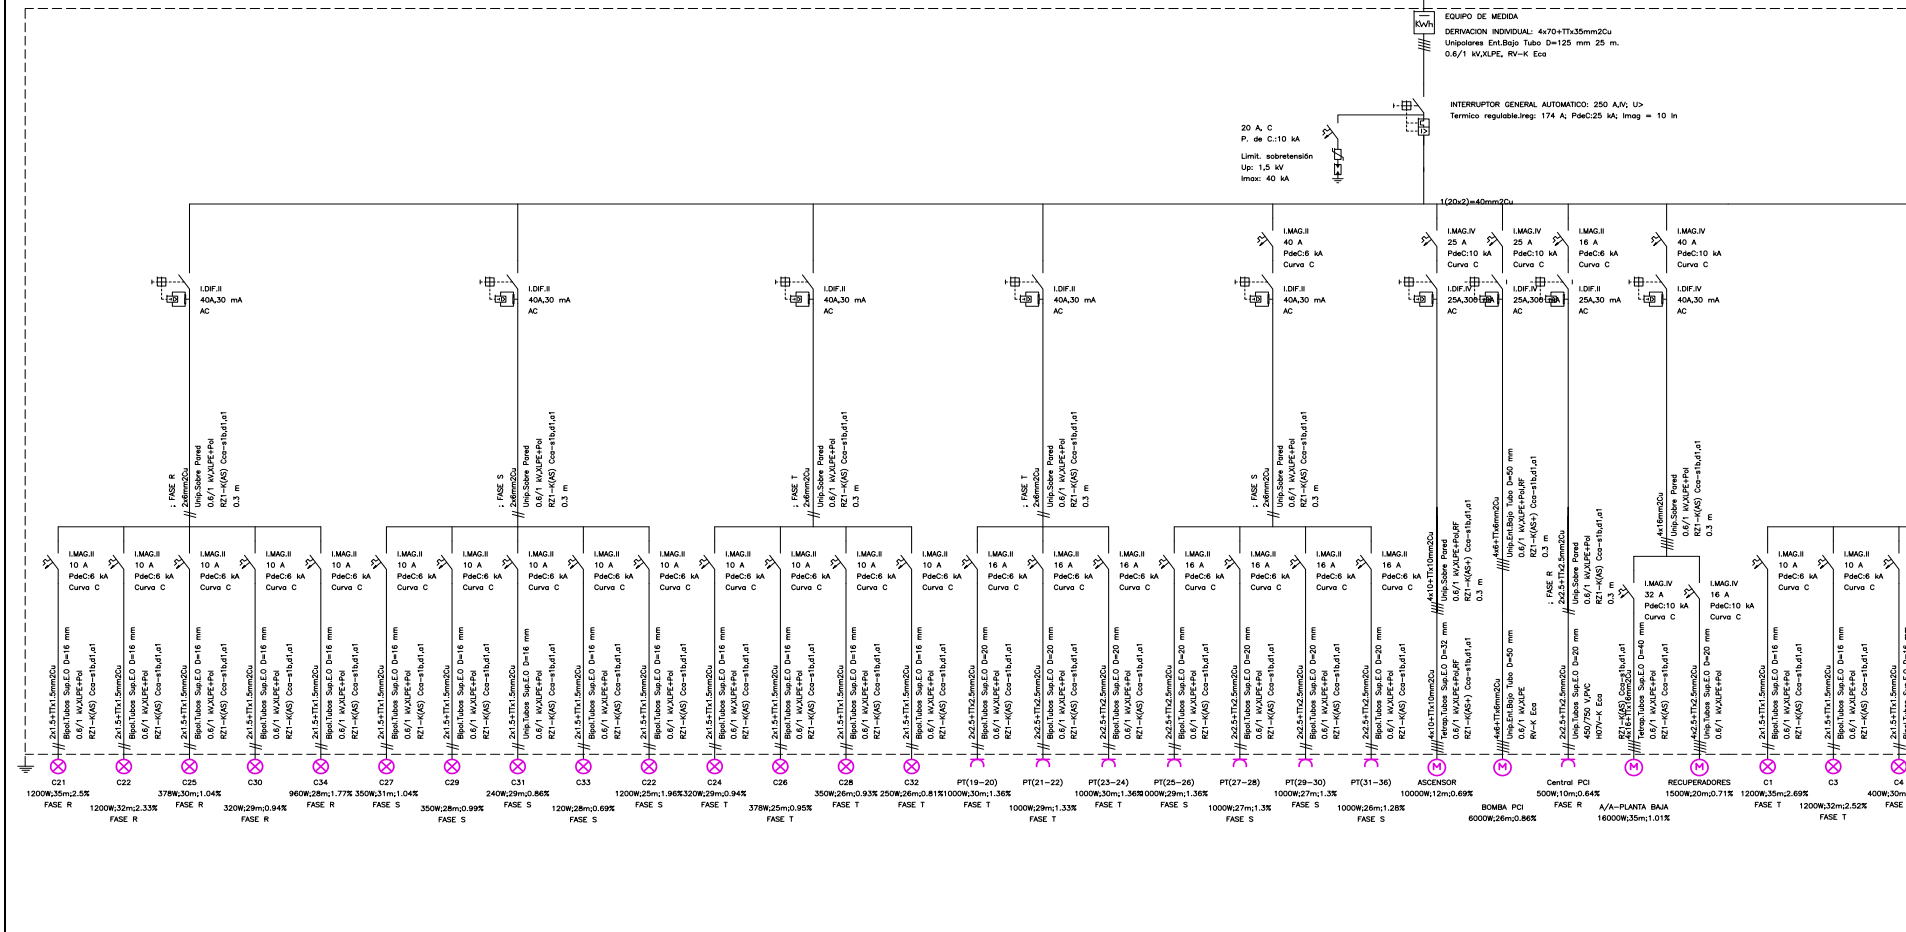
EQUIPO DE MEDIDA
DERIVACION INDIVIDUAL: 4x70+TTx35mm2Cu
Unipolares Ent.Bajo Tubo D=125 mm 25 m.
0.6/1 kV,XLPE, RV-K Eca

INTERRUPTOR GENERAL AUTOMATICO: 250 A,IV; U>
Termico regulable.Ireg: 174 A; PdeC:25 kA; Imag = 10 In

20 A, C
P. de C.:10 kA

Limit. sobretensión
Up: 1,5 kV
Imax: 40 kA

1(20x2)=40mm2Cu

I.DIF.II
40A,30 mA
AC

I.DIF.II
40A,30 mA
AC

I.DIF.II
40A,30 mA
AC

I.DIF.II
40A,30 mA
AC

I.MAG.II
40 A
PdeC:6 kA
Curva C

I.DIF.II
40A,30 mA
AC

I.MAG.IV
25 A
PdeC:10 kA
Curva C

I.DIF.IV
25A,300 mA
AC

I.MAG.IV
25 A
PdeC:10 kA
Curva C

I.DIF.IV
25A,300 mA
AC

I.MAG.II
16 A
PdeC:6 kA
Curva C

I.DIF.II
25A,30 mA
AC

I.MAG.IV
40 A
PdeC:10 kA
Curva C

I.DIF.II
40A,30 mA
AC

; FASE R
2x6mm2Cu
Unip.Sobre Pared
0.6/1 kV,XLPE+Pol
RZ1-K(AS) Cca-s1b,d1,a1
0.3 m

; FASE S
2x6mm2Cu
Unip.Sobre Pared
0.6/1 kV,XLPE+Pol
RZ1-K(AS) Cca-s1b,d1,a1
0.3 m

; FASE T
2x6mm2Cu
Unip.Sobre Pared
0.6/1 kV,XLPE+Pol
RZ1-K(AS) Cca-s1b,d1,a1
0.3 m

; FASE T
2x6mm2Cu
Unip.Sobre Pared
0.6/1 kV,XLPE+Pol
RZ1-K(AS) Cca-s1b,d1,a1
0.3 m

; FASE S
2x6mm2Cu
Unip.Sobre Pared
0.6/1 kV,XLPE+Pol
RZ1-K(AS) Cca-s1b,d1,a1
0.3 m

4x10+TTx10mm2Cu
Tetrap.Tubos Sup.E.O D=32 mm
0.6/1 kV,XLPE+Pol,RF
RZ1-K(AS+) Cca-s1b,d1,a1
0.3 m

4x6+TTx6mm2Cu
Unip.Ent.Bajo Tubo D=50 mm
0.6/1 kV,XLPE+Pol,RF
RZ1-K(AS+) Cca-s1b,d1,a1
0.3 m

; FASE R
2x2.5+TTx2.5mm2Cu
Unip.Sobre Pared
0.6/1 kV,XLPE+Pol
RZ1-K(AS) Cca-s1b,d1,a1
0.3 m

4x16mm2Cu
Unip.Sobre Pared
0.6/1 kV,XLPE+Pol
RZ1-K(AS) Cca-s1b,d1,a1
0.3 m

I.MAG.II
10 A
PdeC:6 kA
Curva C

I.MAG.II
16 A
PdeC:6 kA
Curva C

I.MAG.IV
32 A
PdeC:10 kA
Curva C

I.MAG.IV
16 A
PdeC:10 kA
Curva C

2x1.5+TTx1.5mm2Cu
Bipol.Tubos Sup.E.O D=16 mm
0.6/1 kV,XLPE+Pol
RZ1-K(AS) Cca-s1b,d1,a1

2x2.5+TTx2.5mm2Cu
Bipol.Tubos Sup.E.O D=20 mm
0.6/1 kV,XLPE+Pol
RZ1-K(AS) Cca-s1b,d1,a1

4x10+TTx10mm2Cu
Tetrap.Tubos Sup.E.O D=32 mm
0.6/1 kV,XLPE+Pol,RF
RZ1-K(AS+) Cca-s1b,d1,a1

4x6+TTx6mm2Cu
Unip.Ent.Bajo Tubo D=50 mm
0.6/1 kV,XLPE
RV-K Eca

2x2.5+TTx2.5mm2Cu
Unip.Tubos Sup.E.O D=20 mm
450/750 V,PVC
H07V-K Eca

RZ1-K(AS) Cca-s1b,d1,a1
4x16+TTx16mm2Cu
Tetrap.Tubos Sup.E.O D=40 mm
0.6/1 kV,XLPE+Pol

4x2.5+TTx2.5mm2Cu
Unip.Tubos Sup.E.O D=20 mm
0.6/1 kV,XLPE+Pol

C21
1200W;35m;2.5%
FASE R
C22
1200W;32m;2.33%
FASE R
C25
378W;30m;1.04%
FASE R
C30
320W;29m;0.94%
FASE R
C34
960W;28m;1.77%
FASE R
C27
350W;31m;1.04%
FASE S
C29
350W;28m;0.99%
FASE S
C31
240W;29m;0.86%
FASE S
C33
120W;28m;0.69%
FASE S
C22
1200W;25m;1.96%
FASE S
C24
320W;29m;0.94%
FASE T
C26
378W;25m;0.95%
FASE T
C28
350W;26m;0.93%
FASE T
C32
250W;26m;0.81%
FASE T
PT(19-20)
1000W;30m;1.36%
FASE T
PT(21-22)
1000W;29m;1.33%
FASE T
PT(23-24)
1000W;30m;1.36%
FASE T
PT(25-26)
1000W;30m;1.36%
FASE S
PT(27-28)
1000W;27m;1.3%
FASE S
PT(29-30)
1000W;27m;1.3%
FASE S
PT(31-36)
1000W;26m;1.28%
FASE S
ASCENSOR
10000W;12m;0.69%
BOMBA PCI
6000W;26m;0.86%
Central PCI
500W;10m;0.64%
FASE R
A/A-PLANTA BAJA
16000W;35m;1.01%
RECUPERADORES
1500W;20m;0.71%
C1
1200W;35m;2.69%
FASE T
C3
1200W;32m;2.52%
FASE T
C4
400W;30m
FASE